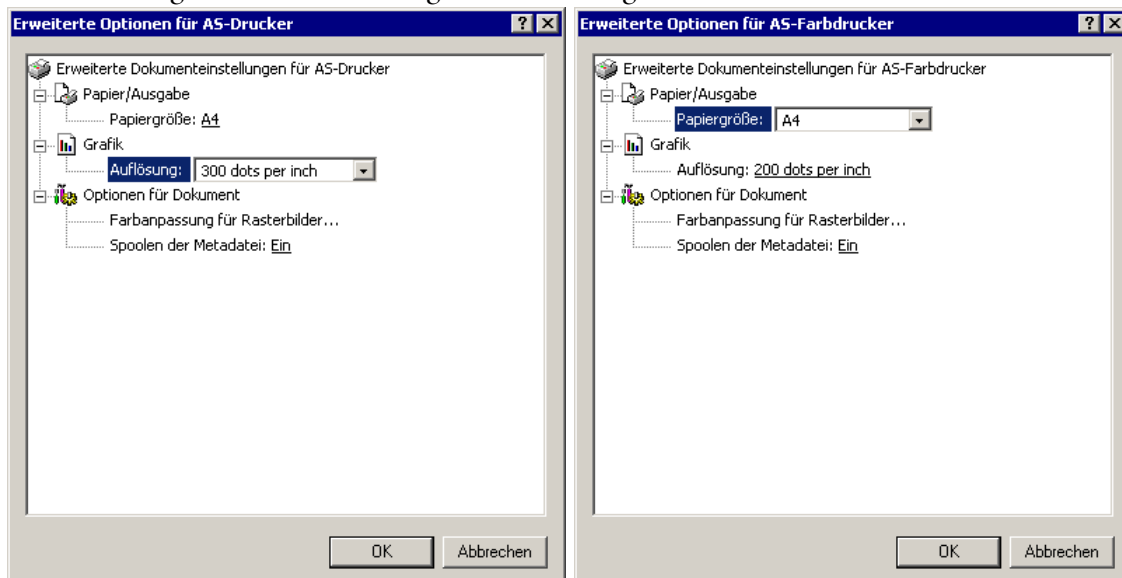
Erweiterte Optionen für AS-Drucker

Erweiterte Dokumenteinstellungen für AS-Drucker
Papier/Ausgabe
Papiergröße: A4
Grafik
Auflösung: 300 dots per inch
Optionen für Dokument
Farbanpassung für Rasterbilder...
Spoolen der Metadatei: Ein

OK
Abbrechen

Erweiterte Optionen für AS-Farbdrucker

Erweiterte Dokumenteinstellungen für AS-Farbdrucker
Papier/Ausgabe
Papiergröße: A4
Grafik
Auflösung: 200 dots per inch
Optionen für Dokument
Farbanpassung für Rasterbilder...
Spoolen der Metadatei: Ein

OK
Abbrechen